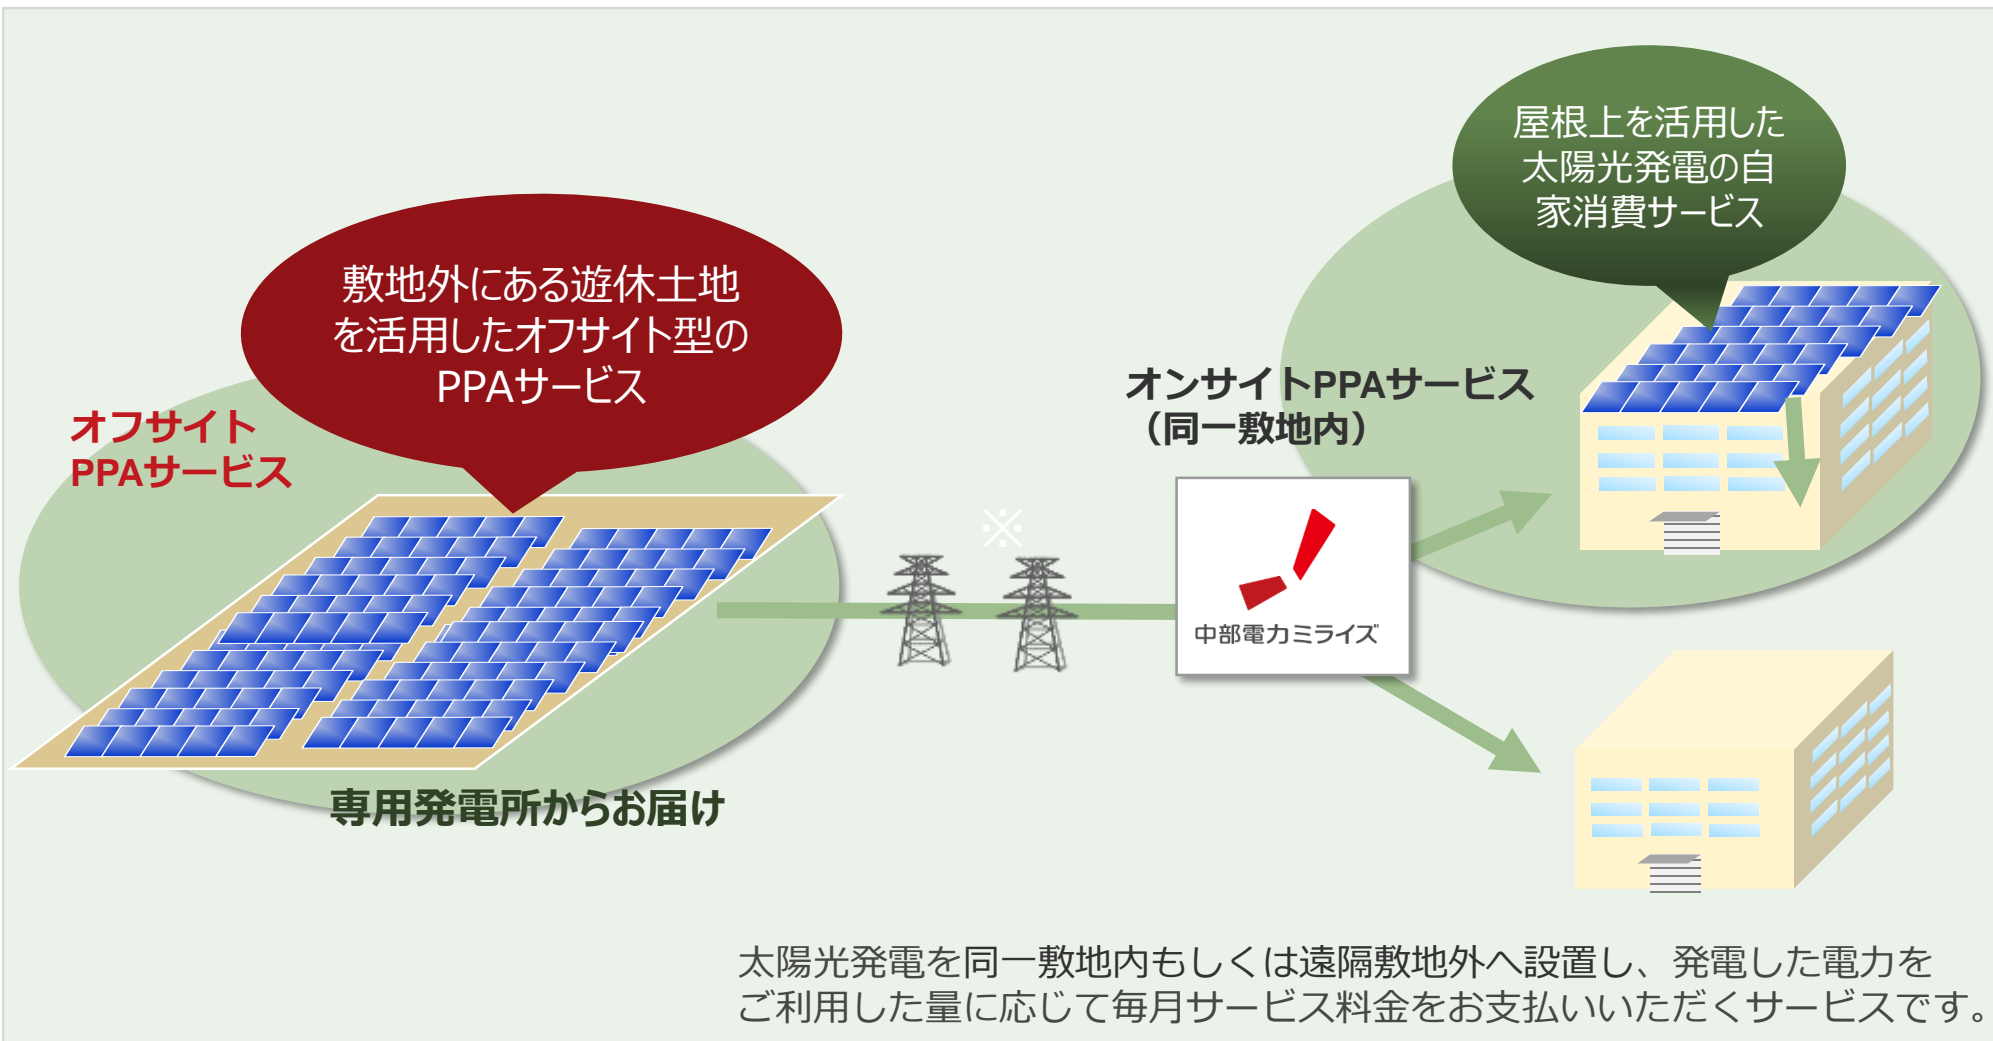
屋根上を活用した太陽光発電の自家消費サービス

敷地外にある遊休土地を活用したオフサイト型のPPAサービス

オフサイトPPAサービス

オンサイトPPAサービス（同一敷地内）

※

中部電力ミライズ

専用発電所からお届け

太陽光発電を同一敷地内もしくは遠隔敷地外へ設置し、発電した電力をご利用した量に応じて毎月サービス料金をお支払いいただくサービスです。